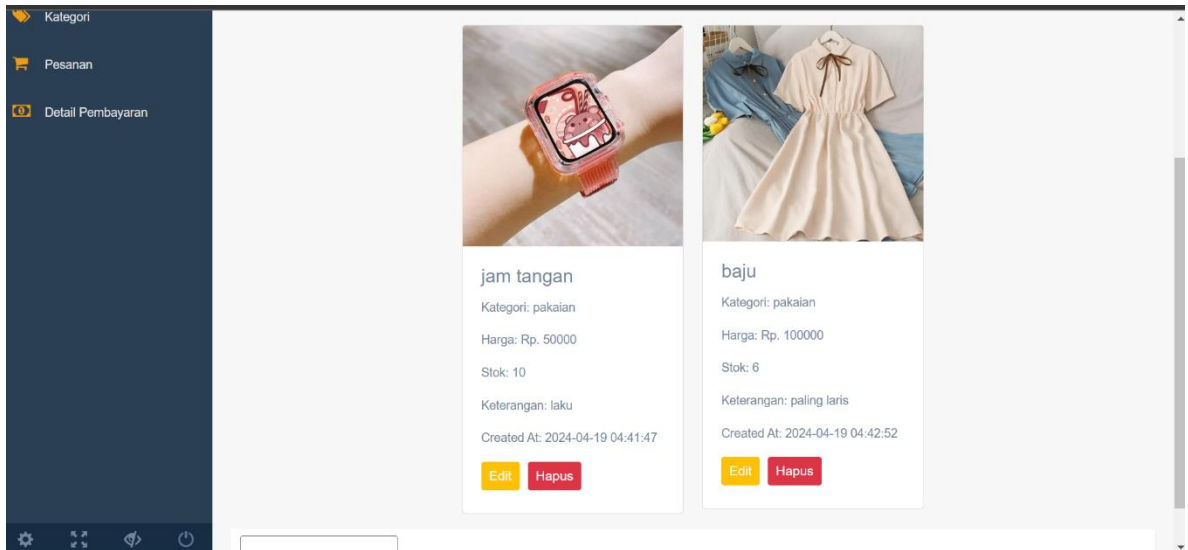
Kategori

Pesanan

Detail Pembayaran

jam tangan

Kategori: pakaian

Harga: Rp. 50000

Stok: 10

Keterangan: laku

Created At: 2024-04-19 04:41:47

Edit Hapus

baju

Kategori: pakaian

Harga: Rp. 100000

Stok: 6

Keterangan: paling laris

Created At: 2024-04-19 04:42:52

Edit Hapus